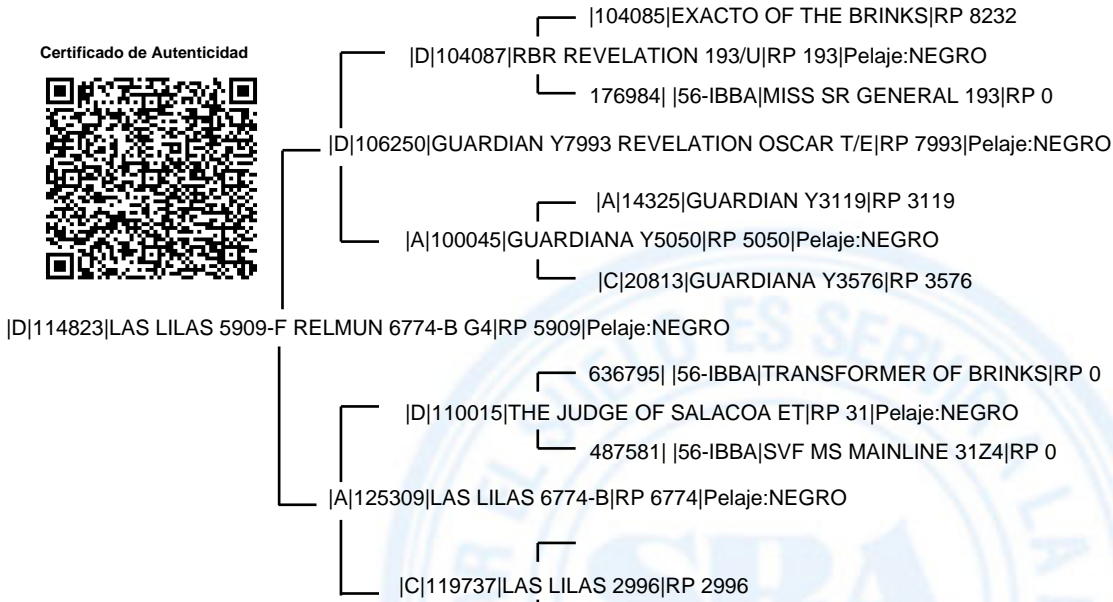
Certificado de Autenticidad

|104085|EXACTO OF THE BRINKS|RP 8232

|D|104087|RBR REVELATION 193/U|RP 193|Pelaje:NEGRO

176984| |56-IBBA|MISS SR GENERAL 193|RP 0

|D|106250|GUARDIAN Y7993 REVELATION OSCAR T/E|RP 7993|Pelaje:NEGRO

|A|14325|GUARDIAN Y3119|RP 3119

|A|100045|GUARDIANA Y5050|RP 5050|Pelaje:NEGRO

|C|20813|GUARDIANA Y3576|RP 3576

|D|114823|LAS LILAS 5909-F RELMUN 6774-B G4|RP 5909|Pelaje:NEGRO

636795| |56-IBBA|TRANSFORMER OF BRINKS|RP 0

|D|110015|THE JUDGE OF SALACOA ET|RP 31|Pelaje:NEGRO

487581| |56-IBBA|SVF MS MAINLINE 31Z4|RP 0

|A|125309|LAS LILAS 6774-B|RP 6774|Pelaje:NEGRO

|C|119737|LAS LILAS 2996|RP 2996